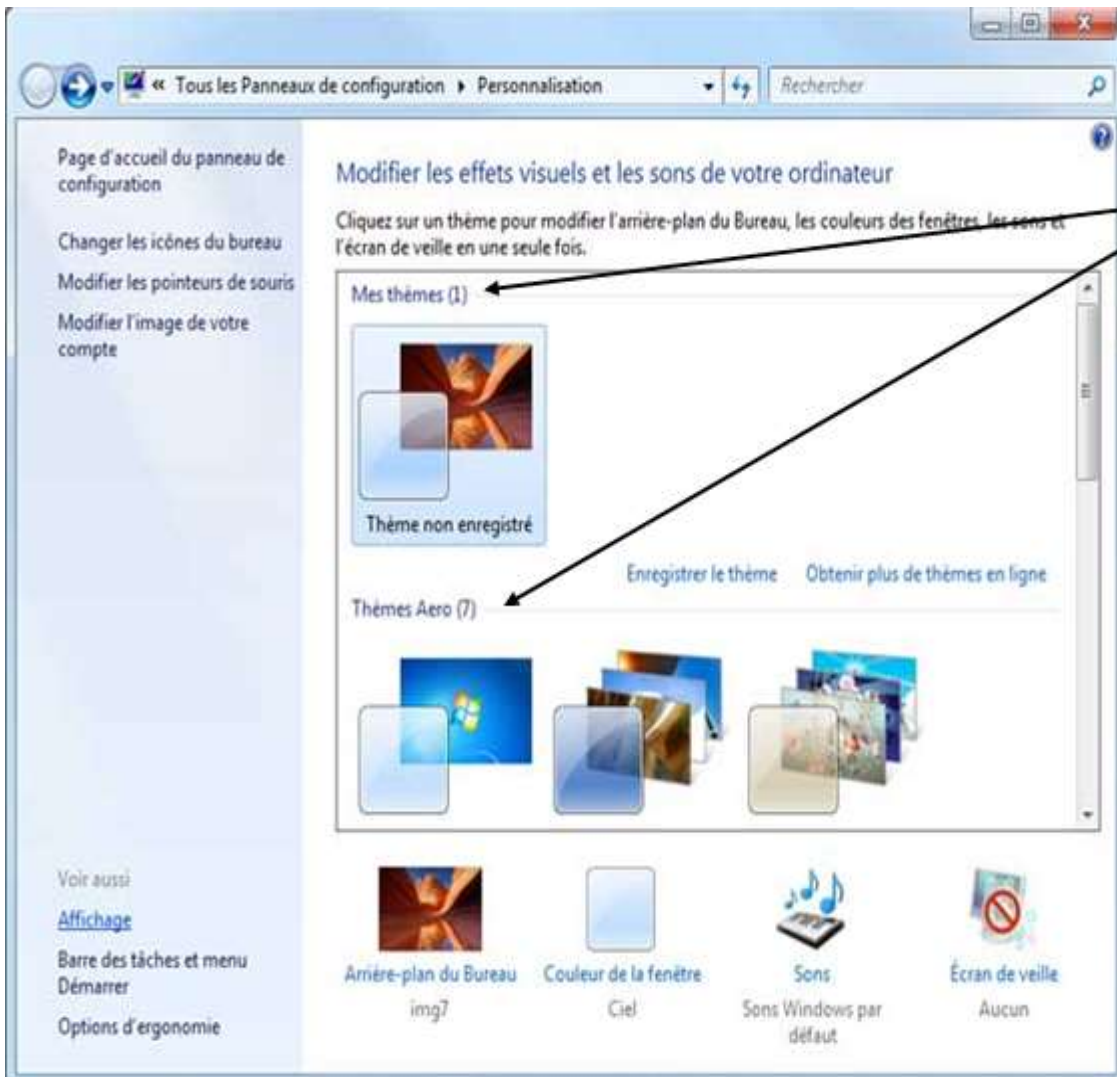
« Tous les Panneaux de configuration ▸ Personnalisation

Rechercher

Page d'accueil du panneau de configuration

Changer les icônes du bureau

Modifier les pointeurs de souris

Modifier l'image de votre compte

Modifier les effets visuels et les sons de votre ordinateur

Cliquez sur un thème pour modifier l'arrière-plan du Bureau, les couleurs des fenêtres, les sons et l'écran de veille en une seule fois.

Mes thèmes (1)

Thème non enregistré

Enregistrer le thème

Obtenir plus de thèmes en ligne

Thèmes Aero (7)

Voir aussi

Affichage

Barre des tâches et menu Démarrer

Options d'ergonomie

Arrière-plan du Bureau
img7

Couleur de la fenêtre
Ciel

Sons
Sons Windows par défaut

Écran de veille
Aucun